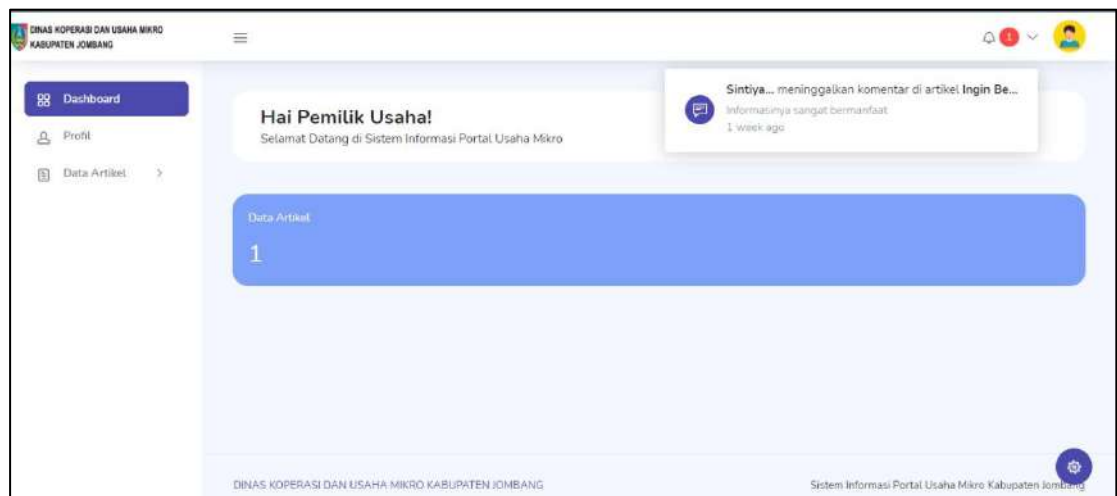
DINAS KOPERASI DAN USAHA MIKRO KABUPATEN JOMBANG

1

Dashboard
Profil
Data Artikel

Hai Pemilik Usaha!
Selamat Datang di Sistem Informasi Portal Usaha Mikro

Sintiya... meninggalkan komentar di artikel Ingin Be...
Informasinya sangat bermanfaat
1 week ago

Data Artikel
1

DINAS KOPERASI DAN USAHA MIKRO KABUPATEN JOMBANG

Sistem Informasi Portal Usaha Mikro Kabupaten Jombang